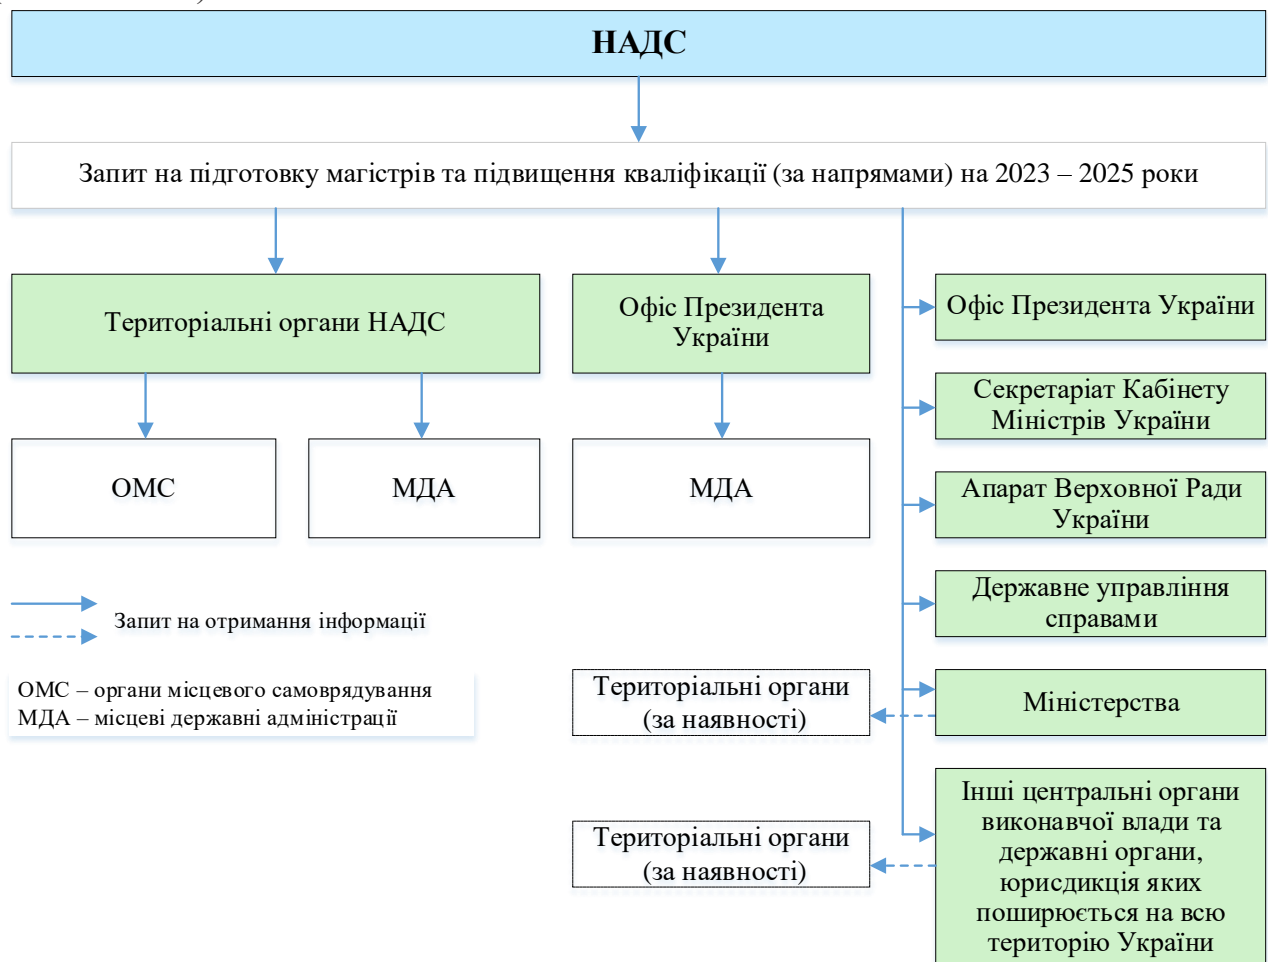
НАДС

Запит на підготовку магістрів та підвищення кваліфікації (за напрямами) на 2023 – 2025 роки

Територіальні органи НАДС

Офіс Президента України

Офіс Президента України

ОМС

МДА

МДА

Секретаріат Кабінету Міністрів України

Апарат Верховної Ради України

Державне управління справами

Запит на отримання інформації

ОМС – органи місцевого самоврядування
МДА – місцеві державні адміністрації

Територіальні органи (за наявності)

Міністерства

Територіальні органи (за наявності)

Інші центральні органи виконавчої влади та державні органи, юрисдикція яких поширюється на всю територію України